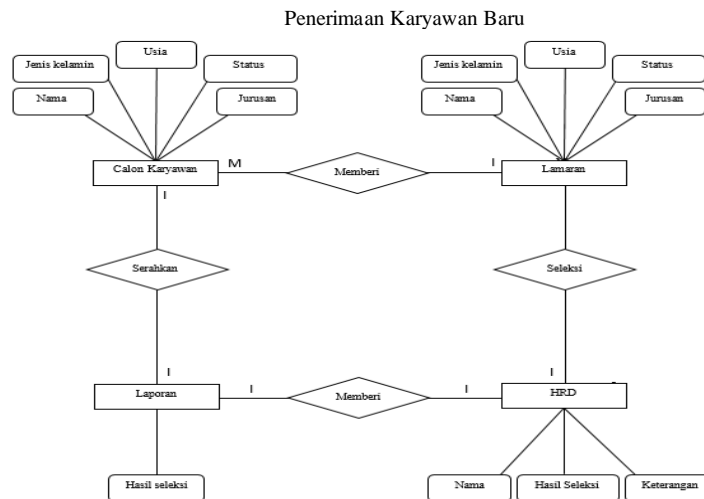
Penerimaan Karyawan Baru

Usia
Jenis kelamin
Status
Nama
Jurusan

Usia
Jenis kelamin
Status
Nama
Jurusan

Calon Karyawan
M
Memberi
I
Lamaran

I
Serahkan
Seleksi

I
I
Laporan
I
Memberi
I
HRD

Hasil seleksi
Nama
Hasil Seleksi
Keterangan